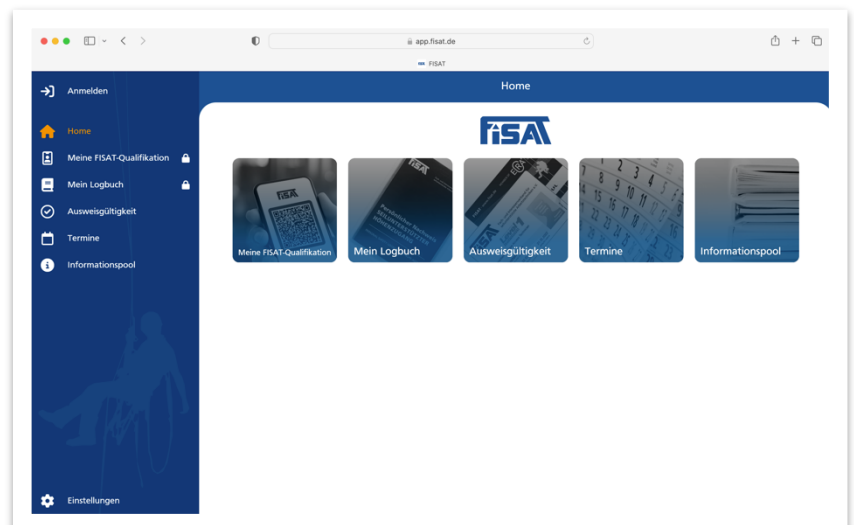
app.fisat.de

FISAT

Anmelden

Home

Meine FISAT-Qualifikation

Mein Logbuch

Ausweisgültigkeit

Termine

Informationspool

Einstellungen

Home

FISAT

Meine FISAT-Qualifikation

Mein Logbuch

Ausweisgültigkeit

Termine

Informationspool